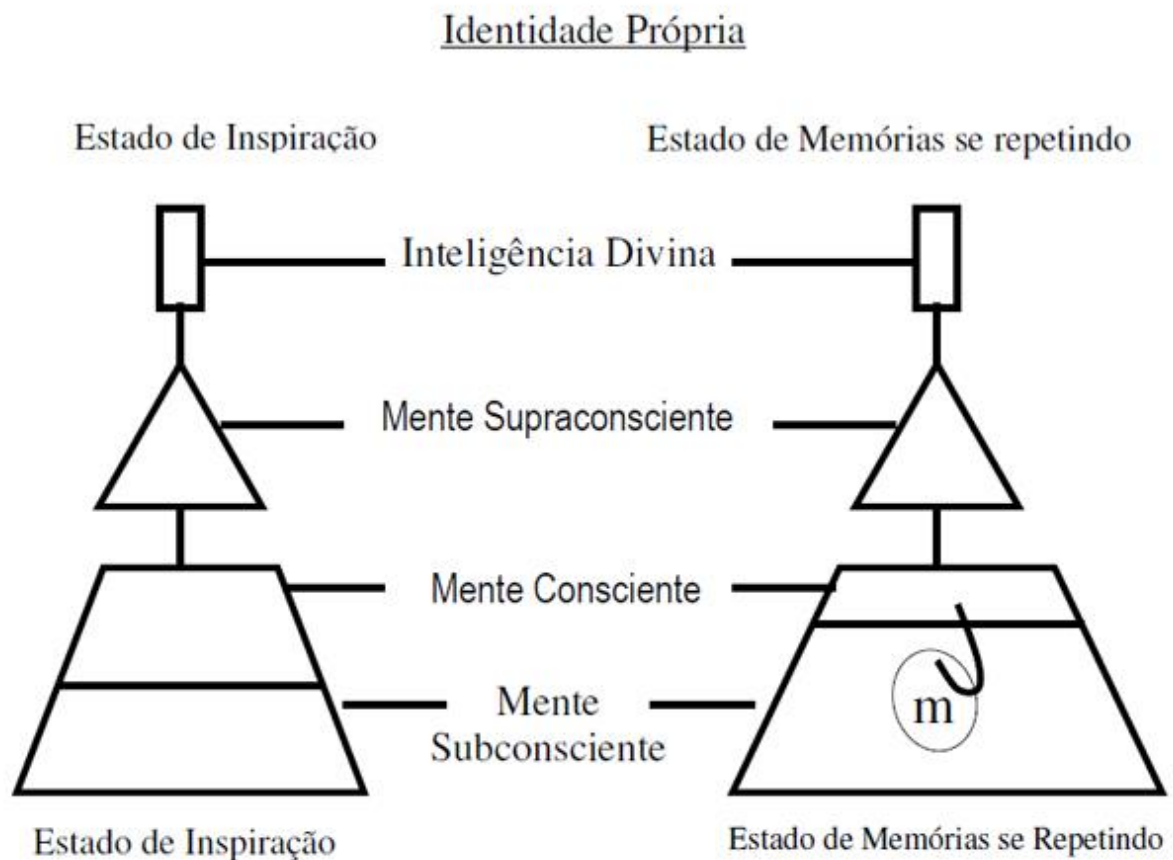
Identidade Própria

Estado de Inspiração

Estado de Memórias se repetindo

Inteligência Divina

Mente Supraconsciente

Mente Consciente

Mente Subconsciente

m

Estado de Inspiração

Estado de Memórias se Repetindo